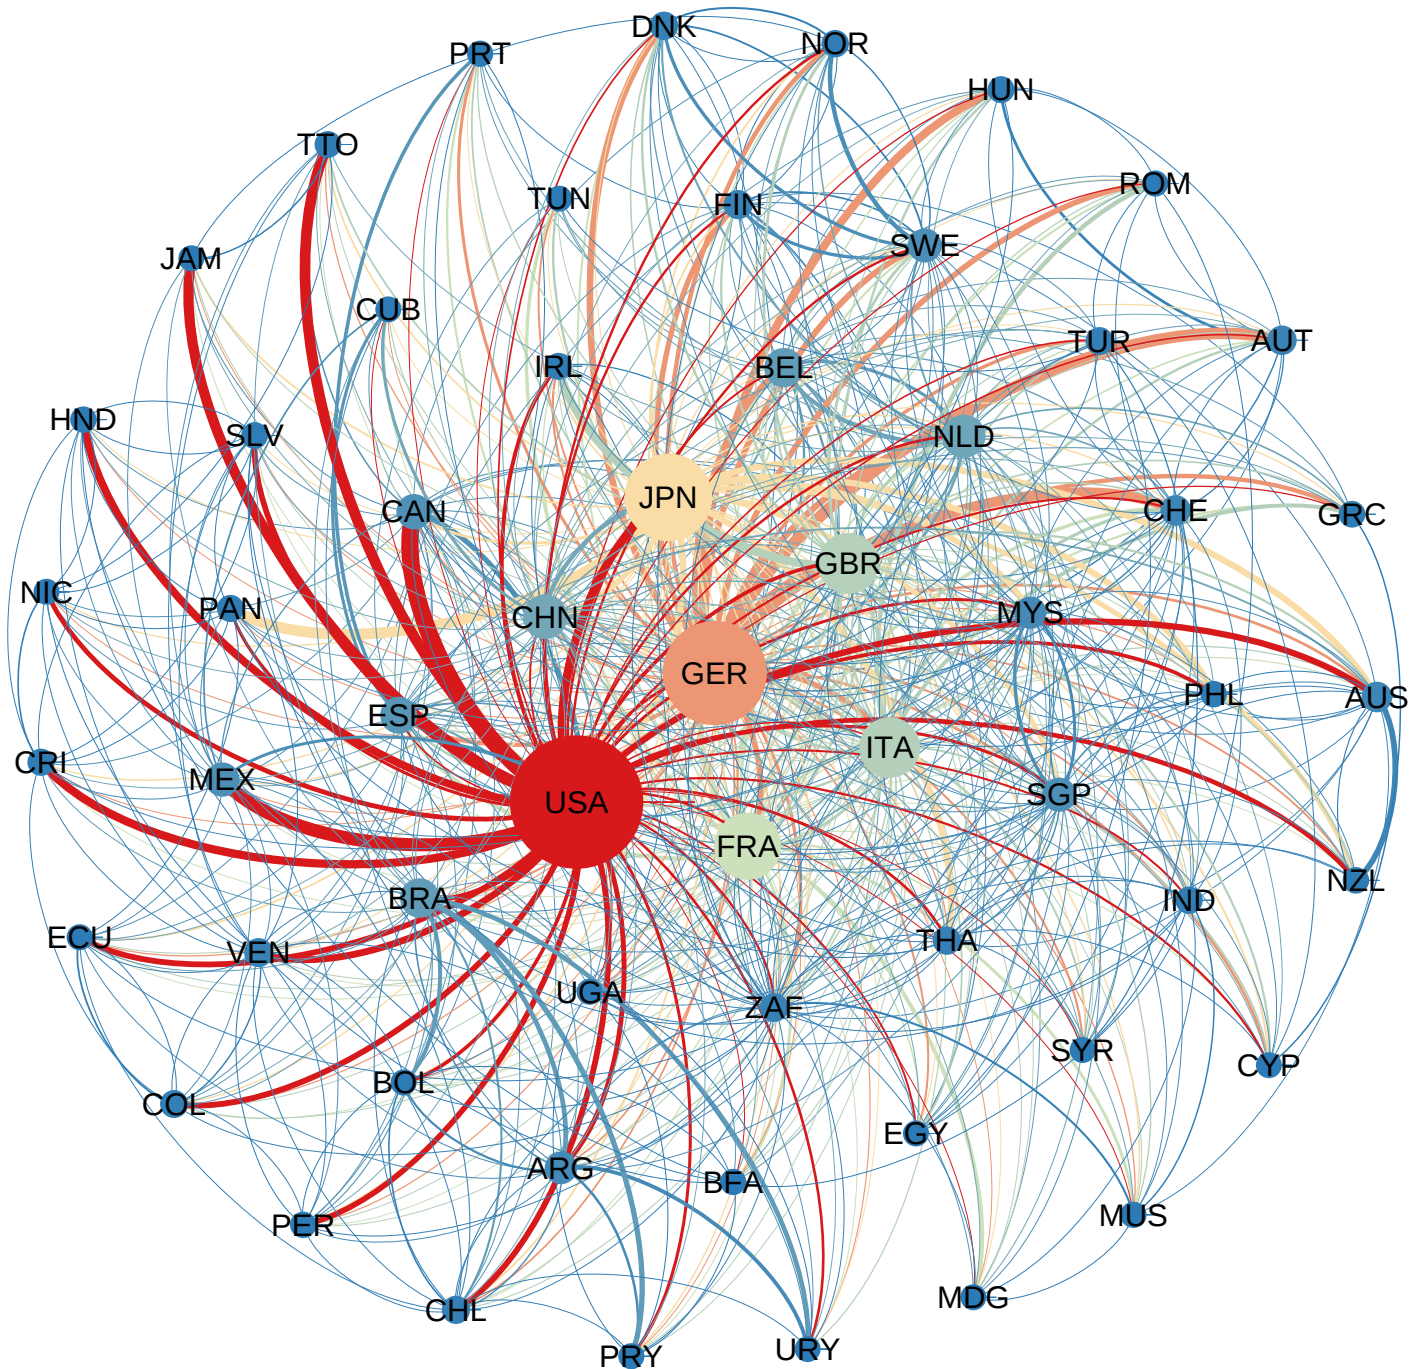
DNK
NOR
PRT
HUN
TTO
ROM
TUN
FIN
SWE
JAM
CUB
TUR
AUT
IRL
BEL
HND
SLV
NLD
JPN
CAN
CHE
GRC
GBR
NIC
PAN
CHN
MYS
GER
PHL
AUS
ESP
ITA
CRI
MEX
SGP
USA
FRA
NZL
BRA
IND
ECU
VEN
THA
UGA
ZAF
SYR
CYP
BOL
COL
EGY
ARG
BFA
MUS
PER
CHL
MDG
PRY
URY